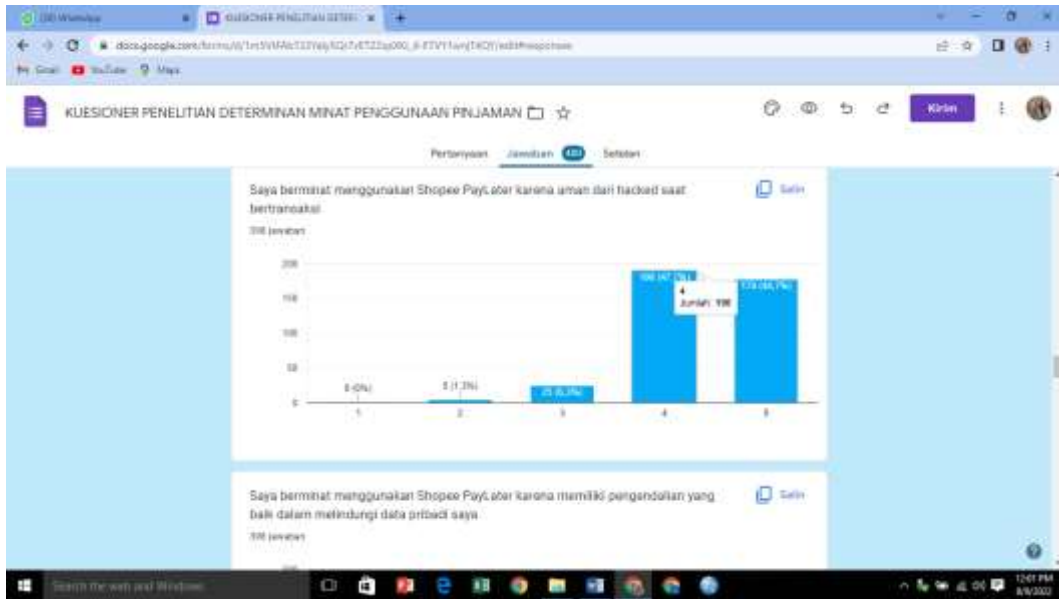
(20) WhatsApp
KUESIONER PENELITIAN DETERI
docs.google.com/forms/d/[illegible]/edit#responses
Gmail YouTube Maps

KUESIONER PENELITIAN DETERMINAN MINAT PENGGUNAAN PINJAMAN

Kirim

Pertanyaan Jawaban 400 Setelan

Saya berminat menggunakan Shopee PayLater karena aman dari hacked saat bertransaksi

Salin

398 jawaban

| | |
|---|---|
| 1 | 0 (0%) |
| 2 | 5 (1,3%) |
| 3 | 25 (6,3%) |
| 4 | 190 (47,7%) |
| 5 | 178 (44,7%) |

4
Jumlah: 190

200
150
100
50
0

Saya berminat menggunakan Shopee PayLater karena memiliki pengendalian yang baik dalam melindungi data pribadi saya

Salin

398 jawaban

Search the web and Windows

12:01 PM
8/8/2022